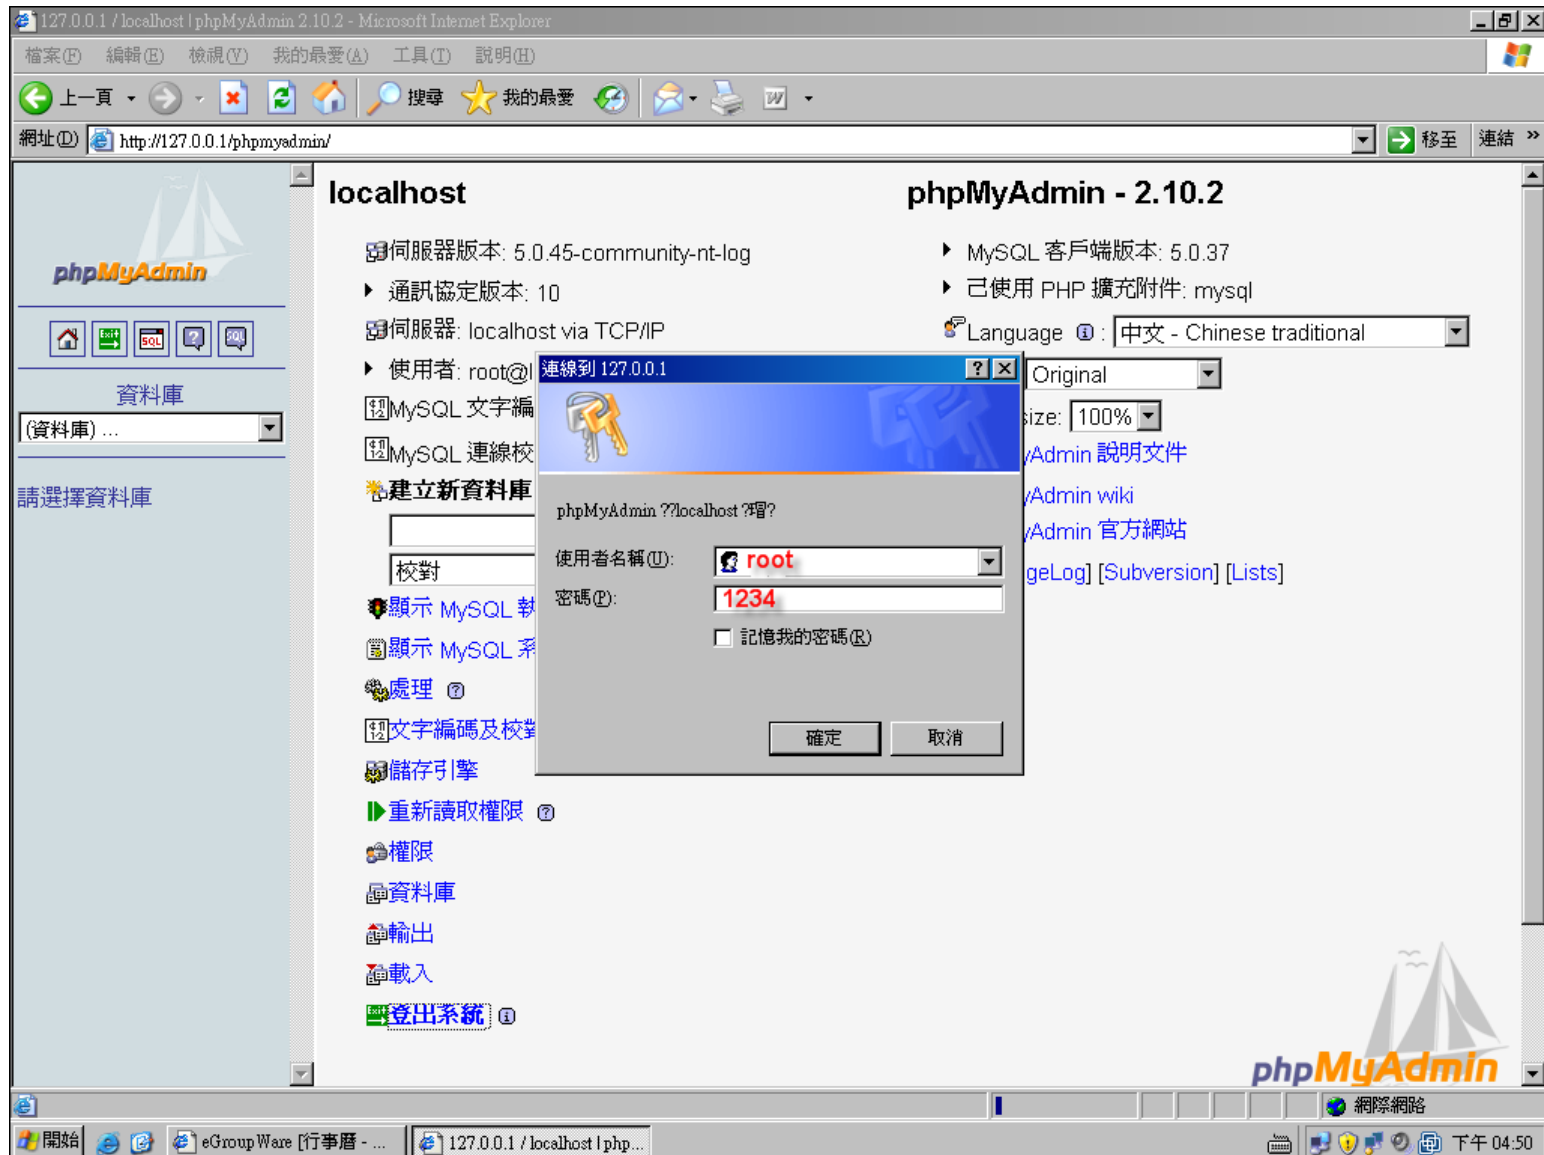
127.0.0.1 / localhost | phpMyAdmin 2.10.2 - Microsoft Internet Explorer

檔案(F) 編輯(E) 檢視(V) 我的最愛(A) 工具(T) 說明(H)

上一頁 搜尋 我的最愛

網址(D) http://127.0.0.1/phpmyadmin/ 移至 連結

phpMyAdmin

資料庫

(資料庫) ...

請選擇資料庫

localhost

伺服器版本: 5.0.45-community-nt-log

通訊協定版本: 10

伺服器: localhost via TCP/IP

使用者: root@l

MySQL 文字編

MySQL 連線校

建立新資料庫

校對

顯示 MySQL 執

顯示 MySQL 系

處理

文字編碼及校對

儲存引擎

重新讀取權限

權限

資料庫

輸出

載入

登出系統

phpMyAdmin - 2.10.2

MySQL 客戶端版本: 5.0.37

已使用 PHP 擴充附件: mysql

Language : 中文 - Chinese traditional

Original

ize: 100%

/Admin 說明文件

/Admin wiki

/Admin 官方網站

geLog] [Subversion] [Lists]

連線到 127.0.0.1

phpMyAdmin ??localhost ?理?

使用者名稱(U): root

密碼(P): 1234

記憶我的密碼(R)

確定 取消

phpMyAdmin

網際網路

開始 eGroupWare [行事曆 - ... 127.0.0.1 / localhost | php... 下午 04:50